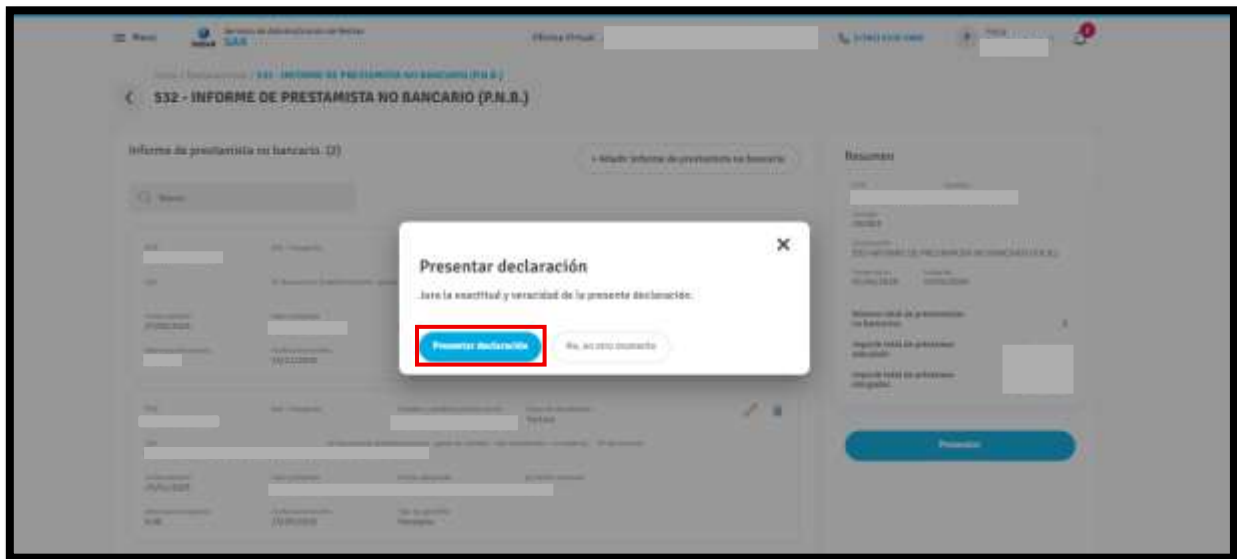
Menú
Servicio de Administración de Rentas SAR
Oficina Virtual
Inicio / Declaraciones / 532 - INFORME DE PRESTAMISTA NO BANCARIO (P.N.B.)
532 - INFORME DE PRESTAMISTA NO BANCARIO (P.N.B.)

Informe de prestamista no bancario. (2)
+ Añadir informe de prestamista no bancario
Buscar

Resumen

Presentar

Presentar declaración
Juro la exactitud y veracidad de la presente declaración.
Presentar declaración
No, no otro momento